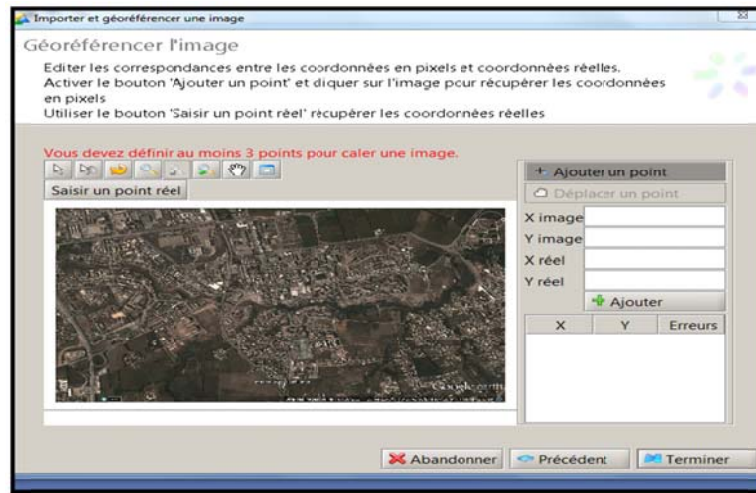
Importer et géoréférencer une image

Géoréférencer l'image

Editer les correspondances entre les coordonnées en pixels et coordonnées réelles.
Activer le bouton 'Ajouter un point' et diquer sur l'image pour récupérer les coordonnées en pixels
Utiliser le bouton 'Saisir un point réel' récupérer les coordonnées réelles

Vous devez définir au moins 3 points pour caler une image.

Saisir un point réel

Ajouter un point
Déplacer un point
X image
Y image
X réel
Y réel
Ajouter

| X | Y | Erreurs |
|---|---|---|

Abandonner
Précédent
Terminer